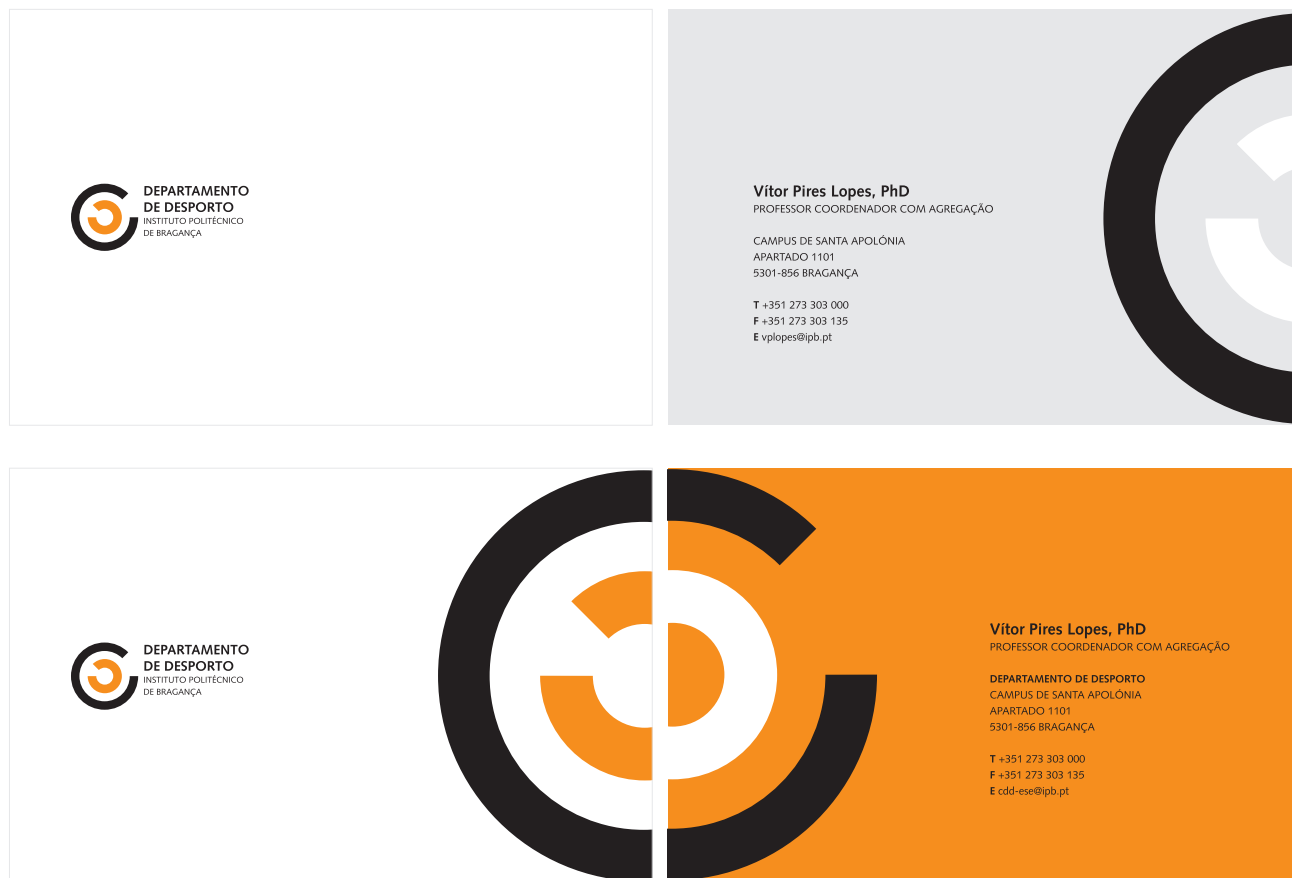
DEPARTAMENTO
DE DESPORTO
INSTITUTO POLITÉCNICO
DE BRAGANÇA

Vítor Pires Lopes, PhD
PROFESSOR COORDENADOR COM AGREGAÇÃO

CAMPUS DE SANTA APOLÓNIA
APARTADO 1101
5301-856 BRAGANÇA

T +351 273 303 000
F +351 273 303 135
E vplopes@ipb.pt

DEPARTAMENTO
DE DESPORTO
INSTITUTO POLITÉCNICO
DE BRAGANÇA

Vítor Pires Lopes, PhD
PROFESSOR COORDENADOR COM AGREGAÇÃO

DEPARTAMENTO DE DESPORTO
CAMPUS DE SANTA APOLÓNIA
APARTADO 1101
5301-856 BRAGANÇA

T +351 273 303 000
F +351 273 303 135
E cdd-ese@ipb.pt